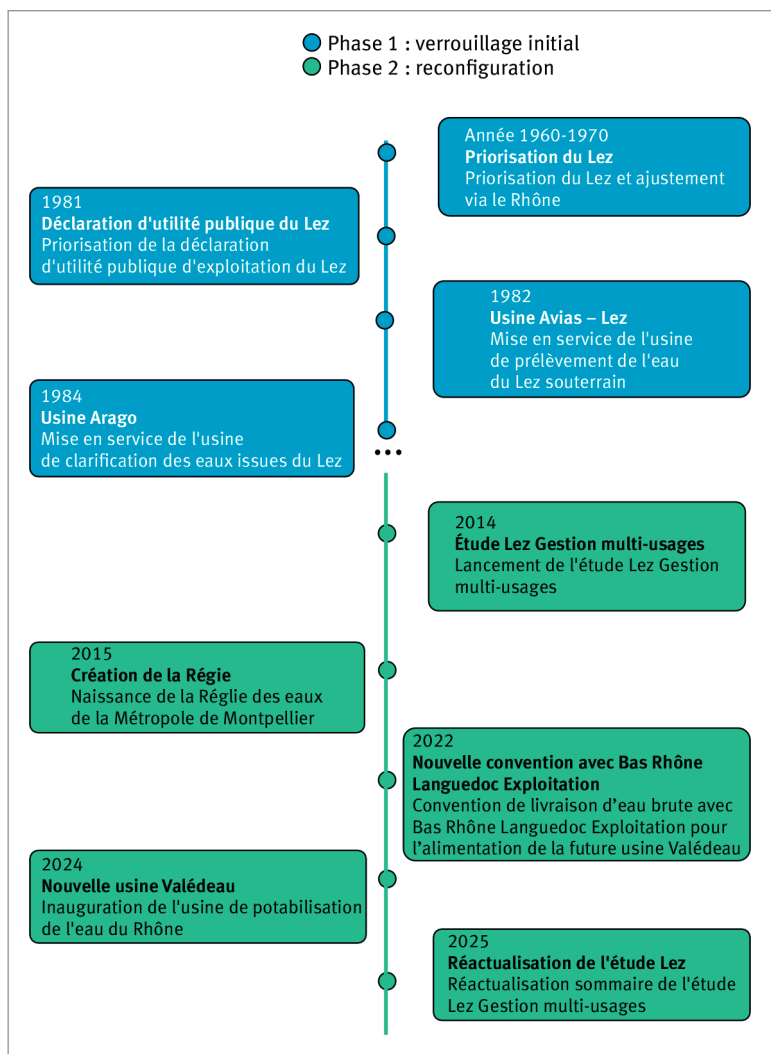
Phase 1 : verrouillage initial
Phase 2 : reconfiguration

Année 1960-1970
**Priorisation du Lez**
Priorisation du Lez et ajustement via le Rhône

1981
**Déclaration d'utilité publique du Lez**
Priorisation de la déclaration d'utilité publique d'exploitation du Lez

1982
**Usine Avias – Lez**
Mise en service de l'usine de prélèvement de l'eau du Lez souterrain

1984
**Usine Arago**
Mise en service de l'usine de clarification des eaux issues du Lez

2014
**Étude Lez Gestion multi-usages**
Lancement de l'étude Lez Gestion multi-usages

2015
**Création de la Régie**
Naissance de la Réglie des eaux de la Métropole de Montpellier

2022
**Nouvelle convention avec Bas Rhône Languedoc Exploitation**
Convention de livraison d’eau brute avec Bas Rhône Languedoc Exploitation pour l’alimentation de la future usine Valédeau

2024
**Nouvelle usine Valédeau**
Inauguration de l'usine de potabilisation de l'eau du Rhône

2025
**Réactualisation de l'étude Lez**
Réactualisation sommaire de l'étude Lez Gestion multi-usages